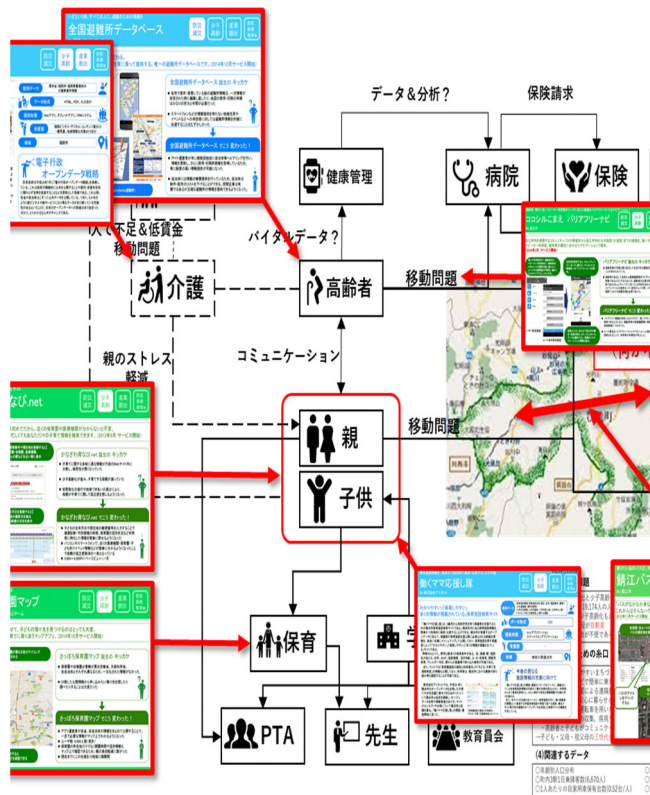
全国避難所データベース

データ＆分析？

保険請求

健康管理

病院

保険

人手不足＆低賃金
移動問題

バイタルデータ？

介護

高齢者

移動問題

ココシルこまえ バリアフリーナビ

親のストレス
軽減

コミュニケーション

なび.net

親

移動問題

子供

働くママ応援し隊

園マップ

保育

学

PTA

先生

教育員会

鯖江バス

電子行政
オープンデータ戦略

(4)関連するデータ